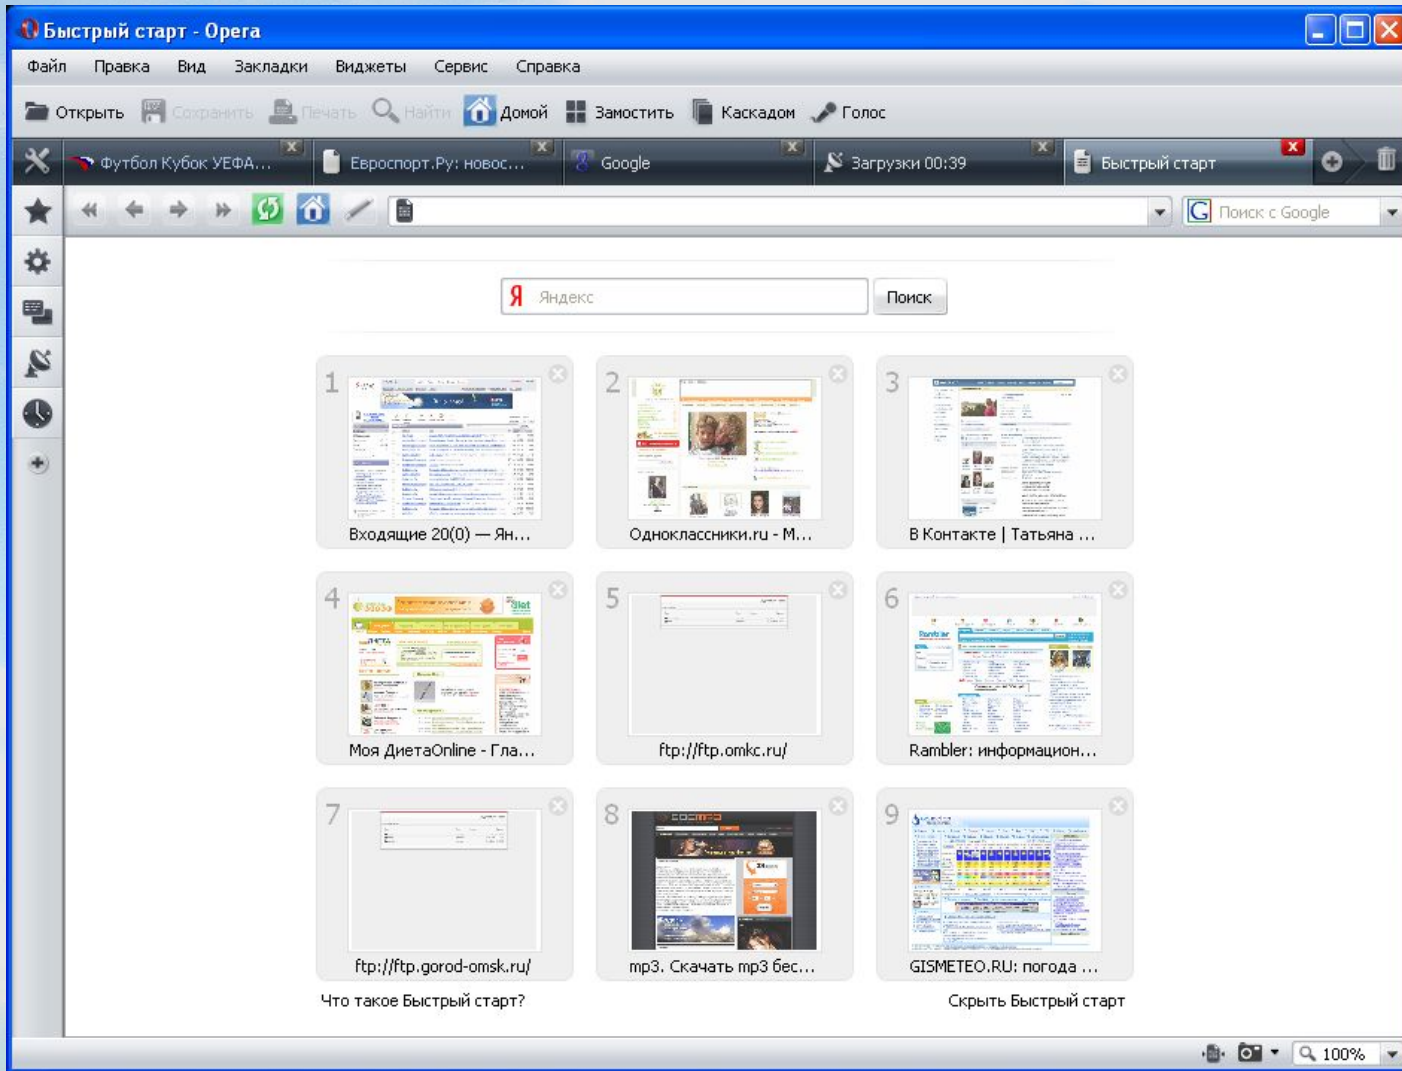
Быстрый старт - Opera

Файл Правка Вид Закладки Виджеты Сервис Справка

Открыть Сохранить Печать Найти Домой Замостить Каскадом Голос

Футбол Кубок УЕФА... Евроспорт.Ру: новос... Google Загрузки 00:39 Быстрый старт

Поиск с Google

Яндекс Поиск

1 Входящие 20(0) — Ян...

2 Одноклассники.ru - М...

3 В Контакте | Татьяна ...

4 Моя ДиетаOnline - Гла...

5 ftp://ftp.omkc.ru/

6 Rambler: информацион...

7 ftp://ftp.gorod-omsk.ru/

8 mp3. Скачать mp3 бес...

9 GISMETEO.RU: погода ...

Что такое Быстрый старт?

Скрыть Быстрый старт

100%